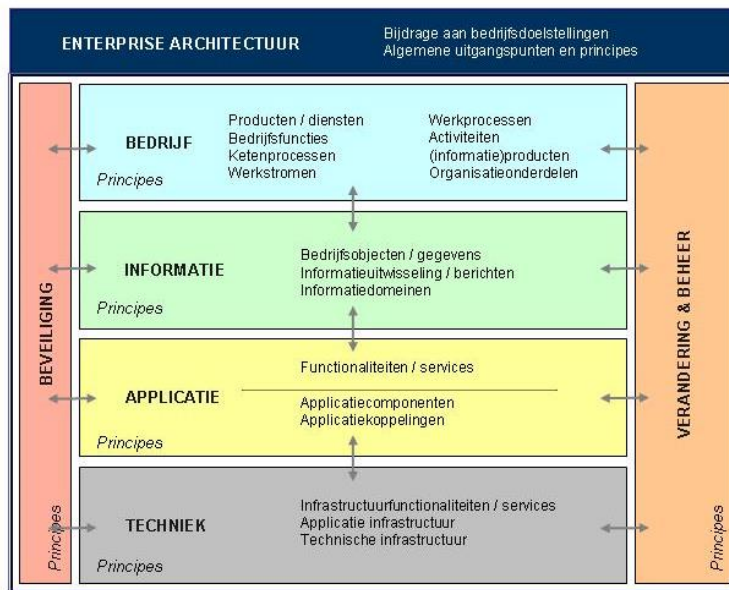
ENTERPRISE ARCHITECTUUR

Bijdrage aan bedrijfsdoelstellingen
Algemene uitgangspunten en principes

BEVEILIGING

Principes

BEDRIJF

Principes

Producten / diensten
Bedrijfsfuncties
Ketenprocessen
Werkstromen

Werkprocessen
Activiteiten
(informatie)producten
Organisatieonderdelen

INFORMATIE

Principes

Bedrijfsobjecten / gegevens
Informatieuitwisseling / berichten
Informatiedomeinen

APPLICATIE

Principes

Functionaliteiten / services

Applicatiecomponenten
Applicatiekoppelingen

TECHNIEK

Principes

Infrastructuurfunctionaliteiten / services
Applicatie infrastructuur
Technische infrastructuur

VERANDERING & BEHEER

Principes